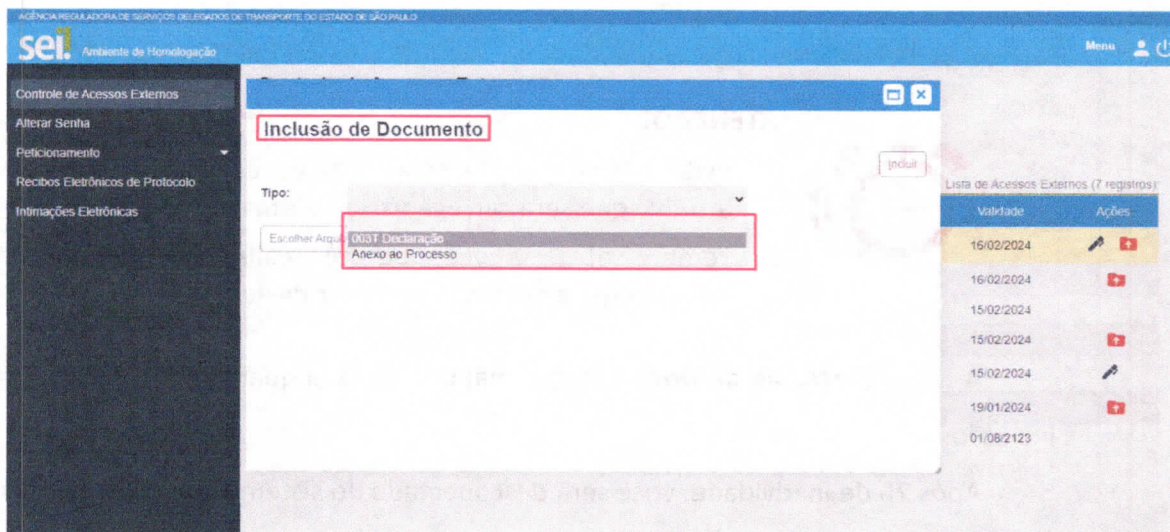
AGÊNCIA REGULADORA DE SERVIÇOS DELEGADOS DE TRANSPORTE DO ESTADO DE SÃO PAULO

sei! Ambiente de Homologação

Menu

Controle de Acessos Externos
Alterar Senha
Peticionamento
Recibos Eletrônicos de Protocolo
Intimações Eletrônicas

Inclusão de Documento

Incluir

Tipo:

Escolher Arqu

003T Declaração
Anexo ao Processo

Lista de Acessos Externos (7 registros):

| Validade | Ações |
|---|---|
| 16/02/2024 | |
| 16/02/2024 | |
| 15/02/2024 | |
| 15/02/2024 | |
| 15/02/2024 | |
| 19/01/2024 | |
| 01/08/2123 | |